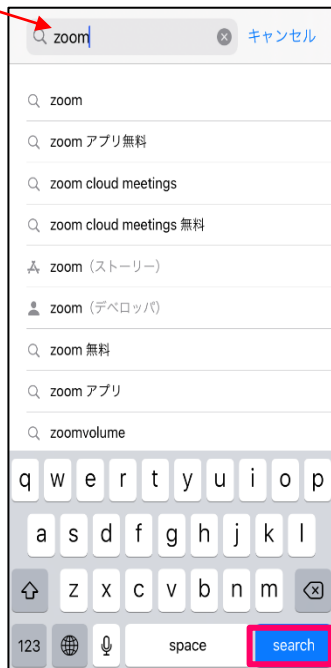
zoom
キャンセル

zoom

zoom アプリ無料

zoom cloud meetings

zoom cloud meetings 無料

zoom（ストーリー）

zoom（デベロッパ）

zoom 無料

zoom アプリ

zoomvolume

q w e r t y u i o p

a s d f g h j k l

z x c v b n m

123

space

search